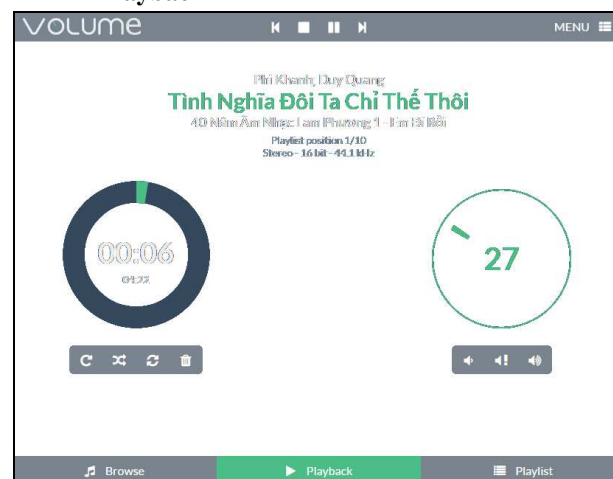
volume

MENU

Phi Khanh, Duy Quang

Tình Nghĩa Đôi Ta Chỉ Thế Thôi

40 Năm Âm Nhạc Lam Phương 1 - Em Đi Rồi

Playlist position 1/10

Stereo - 16 bit - 44.1 kHz

00:06

04:22

27

Browse

Playback

Playlist